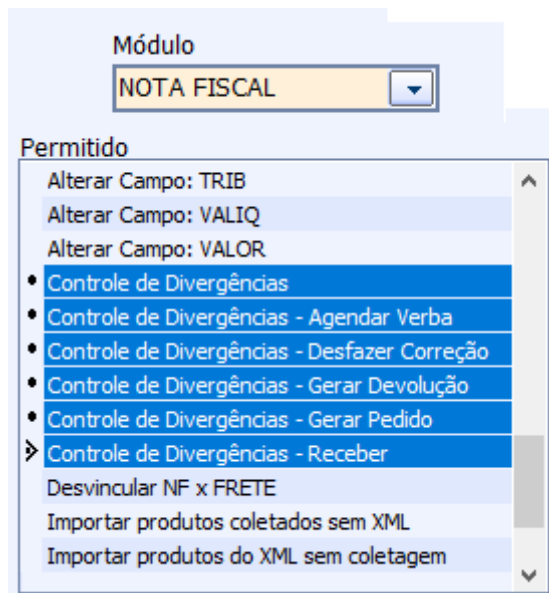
Módulo

NOTA FISCAL

Permitido

Alterar Campo: TRIB
Alterar Campo: VALIQ
Alterar Campo: VALOR
Controle de Divergências
Controle de Divergências - Agendar Verba
Controle de Divergências - Desfazer Correção
Controle de Divergências - Gerar Devolução
Controle de Divergências - Gerar Pedido
Controle de Divergências - Receber
Desvincular NF x FRETE
Importar produtos coletados sem XML
Importar produtos do XML sem coletagem